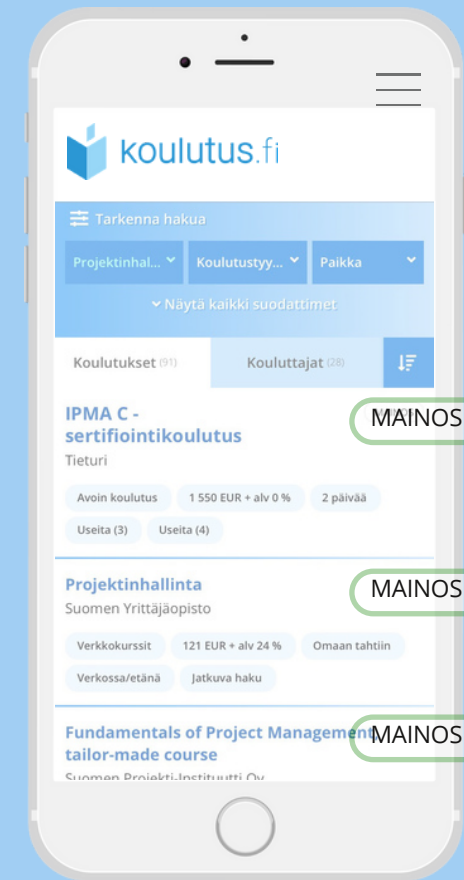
koulutus.fi

Tarkenna hakua

Projektinhal... Koulutustyy... Paikka

Näytä kaikki suodattimet

Koulutukset (91) Kouluttajat (28)

IPMA C - sertifiointikoulutus
Tieturi

MAINOS

Avoin koulutus 1 550 EUR + alv 0 % 2 päivää
Useita (3) Useita (4)

Projektinhallinta
Suomen Yrittäjäopisto

MAINOS

Verkkokurssit 121 EUR + alv 24 % Omaan tahtiin
Verkossa/etänä Jatkuva haku

Fundamentals of Project Management tailor-made course
Suomen Projekti-Instituutti Oy

MAINOS